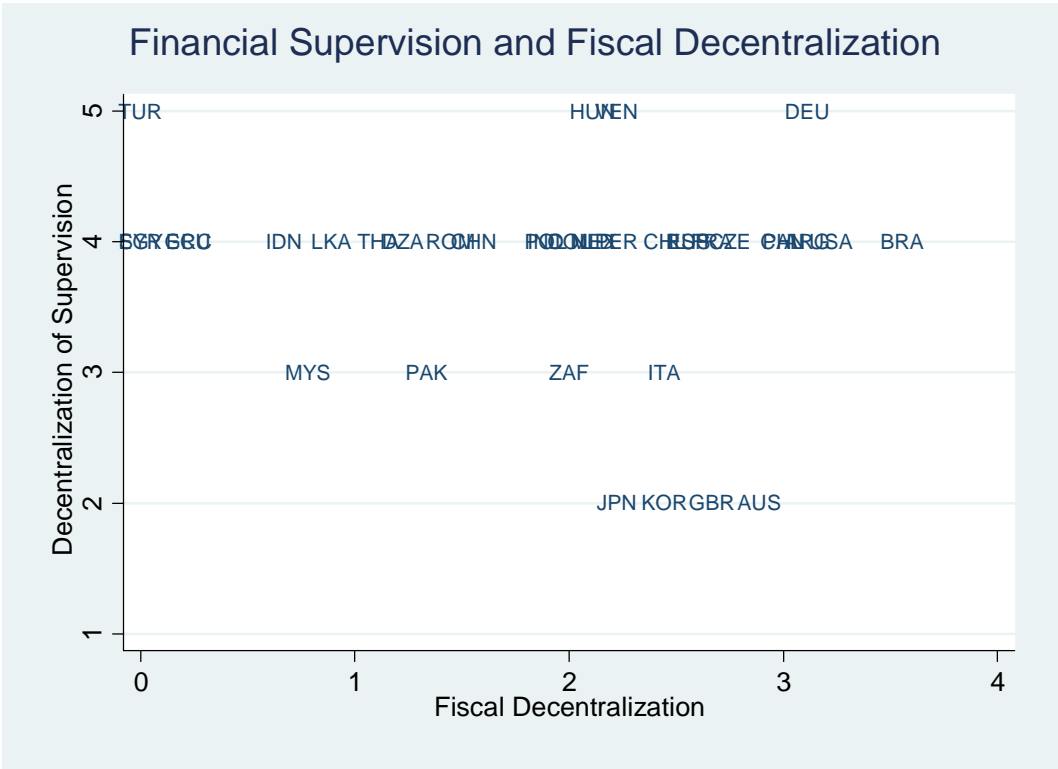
Financial Supervision and Fiscal Decentralization

Decentralization of Supervision

5
4
3
2
1

TUR
HUN
VEN
DEU
EGY SGP GRC
IDN
LKA
THA
DZA
ROM
CHN
POL
MEX
PER
CHE
RUS
CZE
CAN
ARG
USA
BRA
MYS
PAK
ZAF
ITA
JPN
KOR
GBR
AUS

0
1
2
3
4

Fiscal Decentralization